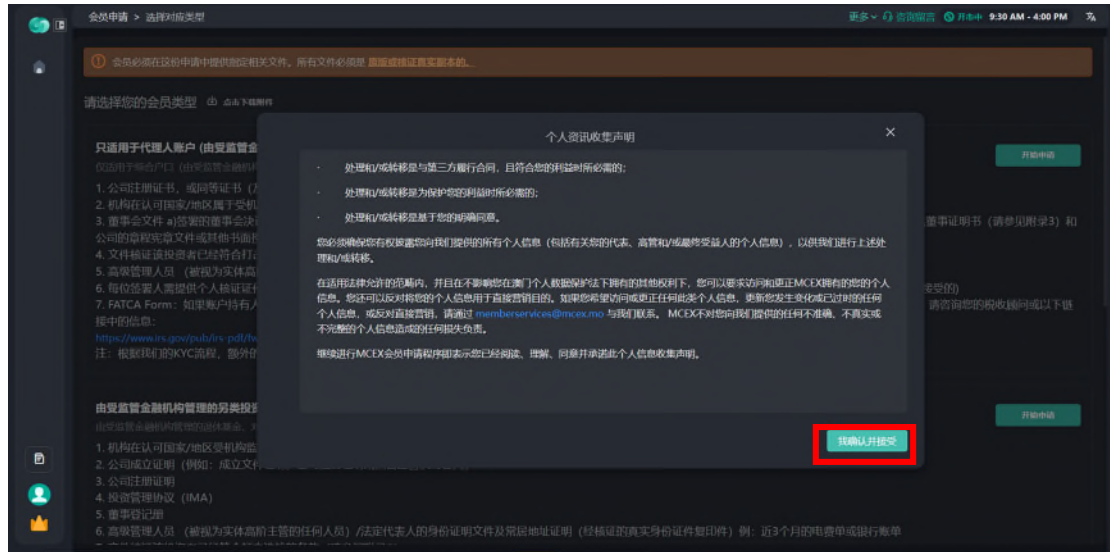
会员申请 > 选择对应类型

更多 咨询留言 开市中 9:30 AM - 4:00 PM

会员必须在这份申请中提供指定相关文件。所有文件必须是 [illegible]

请选择您的会员类型 点击下载附件

只适用于代理人账户 (由受监管金 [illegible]

仅适用于综合户口 (由受监管金融机 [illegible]

1. 公司注册证书，或同等证书 (方 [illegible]
2. 机构在认可国家/地区属于受机 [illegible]
3. 董事会文件 a)签署的董事会决 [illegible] 董事证明书 (请参见附录3) 和公司的章程宪章文件或其他书面形 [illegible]
4. 文件核证该投资者已经符合行 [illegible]
5. 高级管理人员 (被视为实体高 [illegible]
6. 每位签署人需提供个人核证证件 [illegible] 接受的)
7. FATCA Form: 如果账户持有人 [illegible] 请咨询您的税收顾问或以下链接中的信息:
https://www.irs.gov/pub/irs-pdf/fv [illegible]
注：根据我们的KYC流程，额外价 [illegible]

开始申请

由受监管金融机构管理的另类投 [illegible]

由受监管金融机构管理的集体基金， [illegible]

1. 机构在认可国家/地区受机构监 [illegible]
2. 公司成立证明 (例如：成立文件 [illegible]
3. 公司注册证明
4. 投资管理协议 (IMA)
5. 董事登记册
6. 高级管理人员 (被视为实体高阶主管的任何人员) /法定代表人的身份证明文件及常居地址证明 (经核证的真实身份证件复印件) 例：近3个月的电费单或银行账单

开始申请

个人资讯收集声明

• 处理和/或转移是与第三方履行合同，且符合您的利益时所必需的；

• 处理和/或转移是为保护您的利益时所必需的；

• 处理和/或转移是基于您的明确同意。

您必须确保您有权披露您向我们提供的所有个人信息（包括有关您的代表、高管和/或最终受益人的个人信息），以供我们进行上述处理和/或转移。

在适用法律允许的范围内，并且在不影响您在澳门个人数据保护法下拥有的其他权利下，您可以要求访问和更正MCEX拥有的您的个人信息。您还可以反对将您的个人信息用于直接营销目的。如果您希望访问或更正任何此类个人信息，更新您发生变化或已过时的任何个人信息，或反对直接营销，请通过 memberservices@mcex.mo 与我们联系。 MCEX不对您向我们提供的任何不准确、不真实或不完整的个人信息造成的任何损失负责。

继续进行MCEX会员申请程序即表示您已经阅读、理解、同意并承诺此个人信息收集声明。

我确认并接受